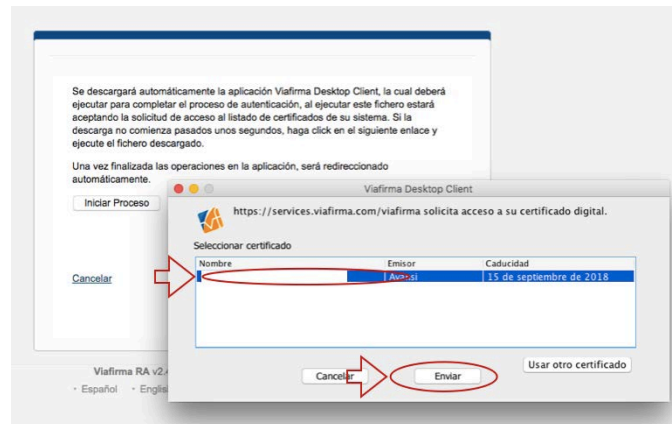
Se descargará automáticamente la aplicación Viafirma Desktop Client, la cual deberá ejecutar para completar el proceso de autenticación, al ejecutar este fichero estará aceptando la solicitud de acceso al listado de certificados de su sistema. Si la descarga no comienza pasados unos segundos, haga click en el siguiente enlace y ejecute el fichero descargado.

Una vez finalizada las operaciones en la aplicación, será redireccionado automáticamente.

Iniciar Proceso

Cancelar

Viafirma RA v2.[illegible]

· Español · Englis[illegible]

Viafirma Desktop Client

https://services.viafirma.com/viafirma solicita acceso a su certificado digital.

Seleccionar certificado

| Nombre | Emisor | Caducidad |
|---|---|---|
| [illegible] | Avansi | 15 de septiembre de 2018 |

Usar otro certificado

Cancelar

Enviar